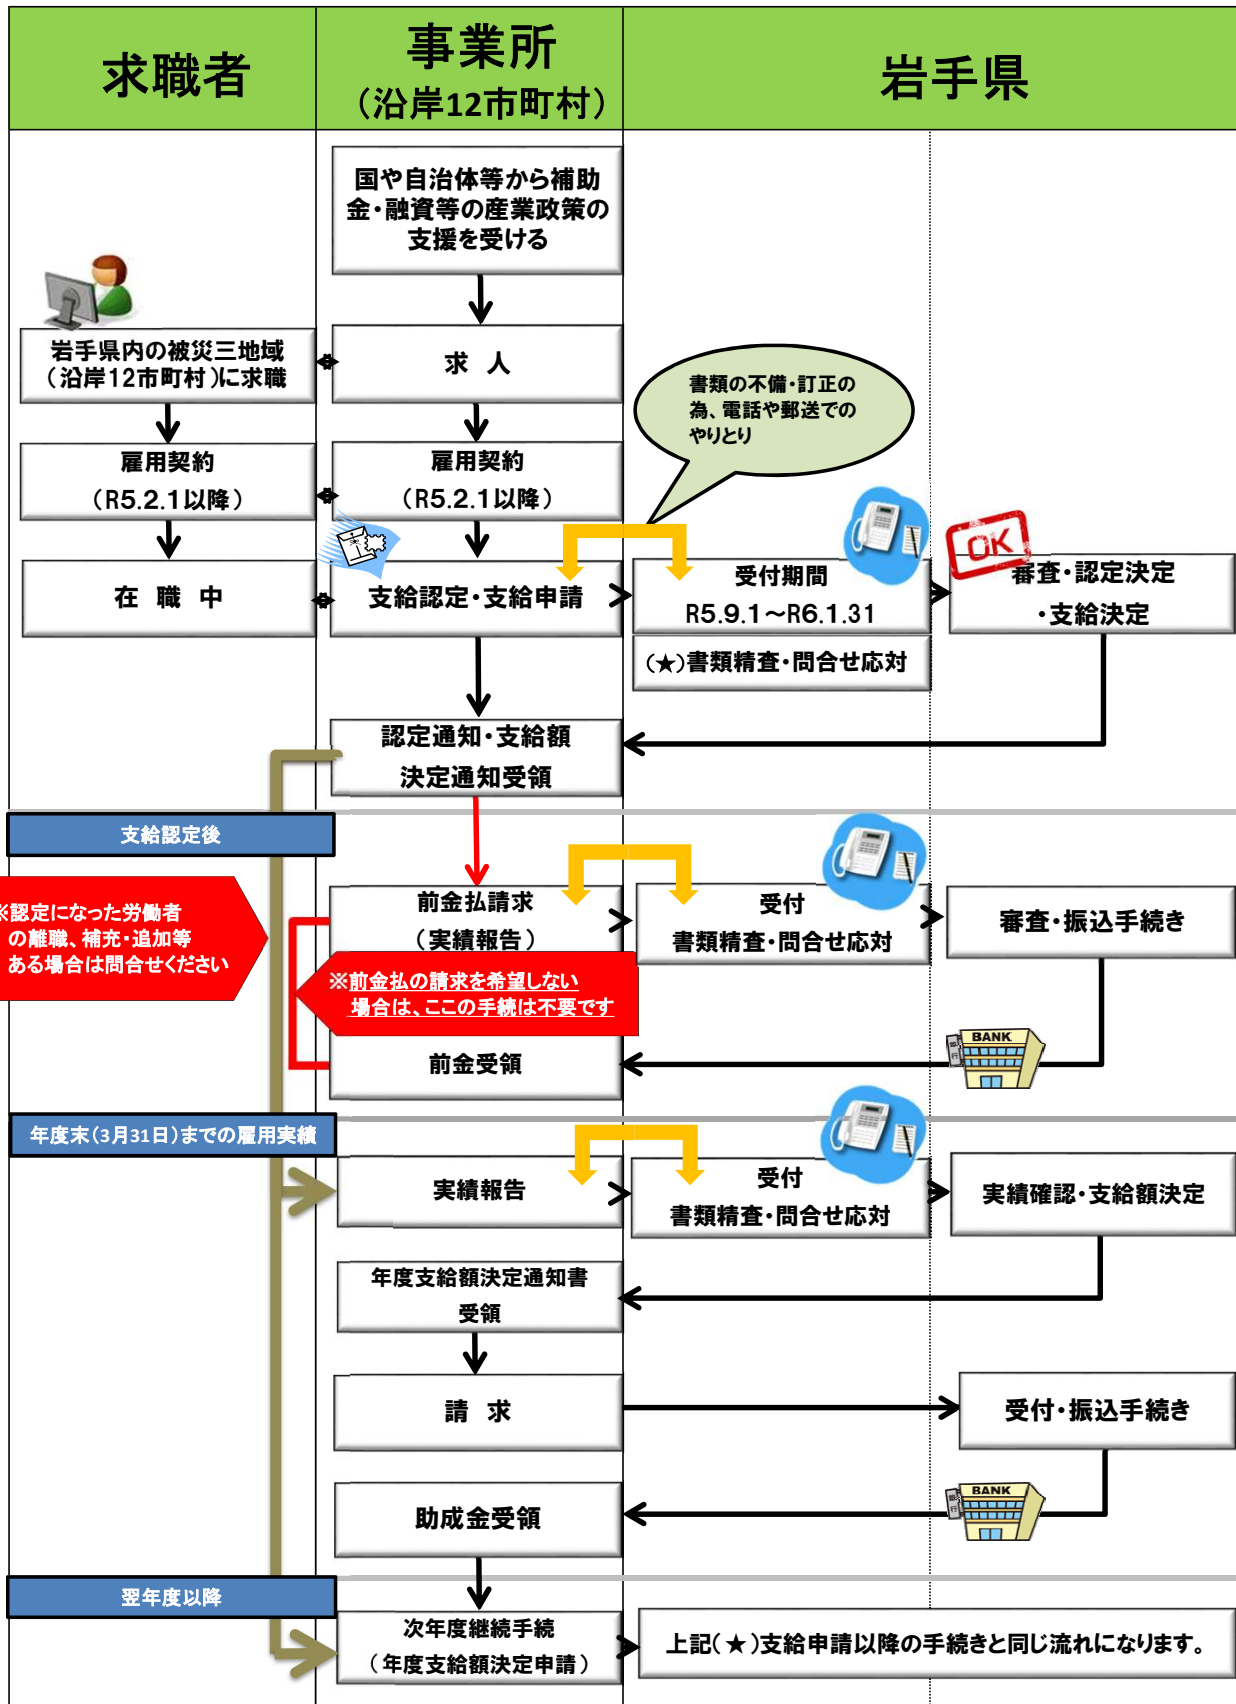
求職者

事業所
（沿岸12市町村）

岩手県

国や自治体等から補助金・融資等の産業政策の支援を受ける

岩手県内の被災三地域（沿岸12市町村）に求職

求　人

書類の不備・訂正の為、電話や郵送でのやりとり

雇用契約
（R5.2.1以降）

雇用契約
（R5.2.1以降）

在　職　中

支給認定・支給申請

受付期間
R5.9.1～R6.1.31

OK

審査・認定決定
・支給決定

（★）書類精査・問合せ応対

認定通知・支給額
決定通知受領

支給認定後

※認定になった労働者の離職、補充・追加等ある場合は問合せください

前金払請求
（実績報告）

受付
書類精査・問合せ応対

審査・振込手続き

※前金払の請求を希望しない場合は、ここの手続は不要です

前金受領

BANK

年度末（3月31日）までの雇用実績

実績報告

受付
書類精査・問合せ応対

実績確認・支給額決定

年度支給額決定通知書
受領

請　求

受付・振込手続き

助成金受領

BANK

翌年度以降

次年度継続手続
（年度支給額決定申請）

上記（★）支給申請以降の手続きと同じ流れになります。